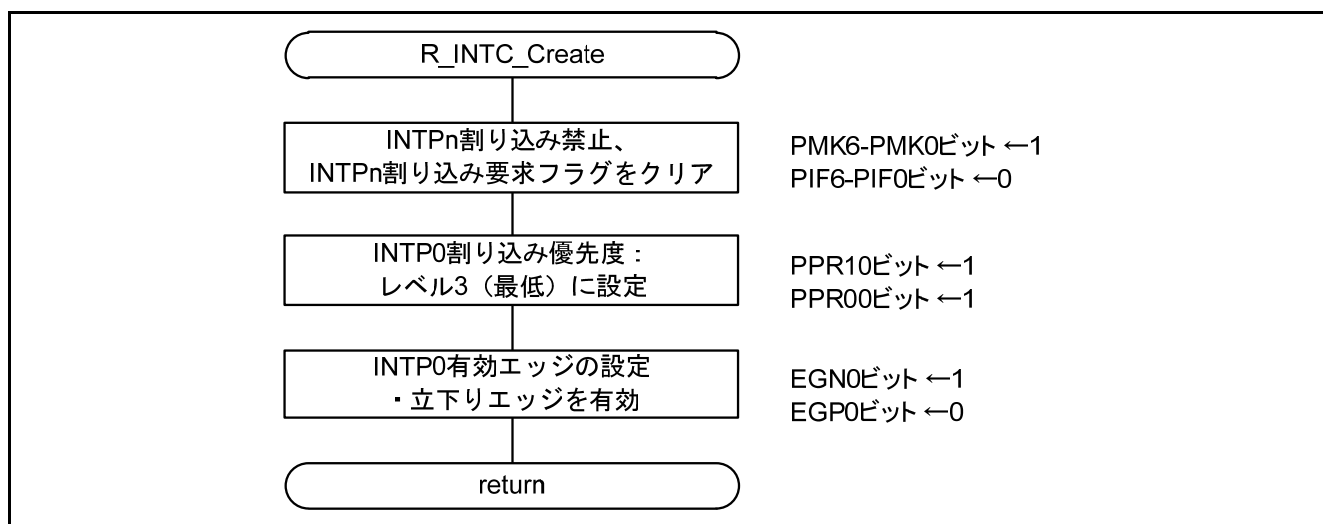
R_INTC_Create

INTPn割り込み禁止、
INTPn割り込み要求フラグをクリア

PMK6-PMK0ビット ←1
PIF6-PIF0ビット ←0

INTP0割り込み優先度：
レベル3（最低）に設定

PPR10ビット ←1
PPR00ビット ←1

INTP0有効エッジの設定
・立下りエッジを有効

EGN0ビット ←1
EGP0ビット ←0

return